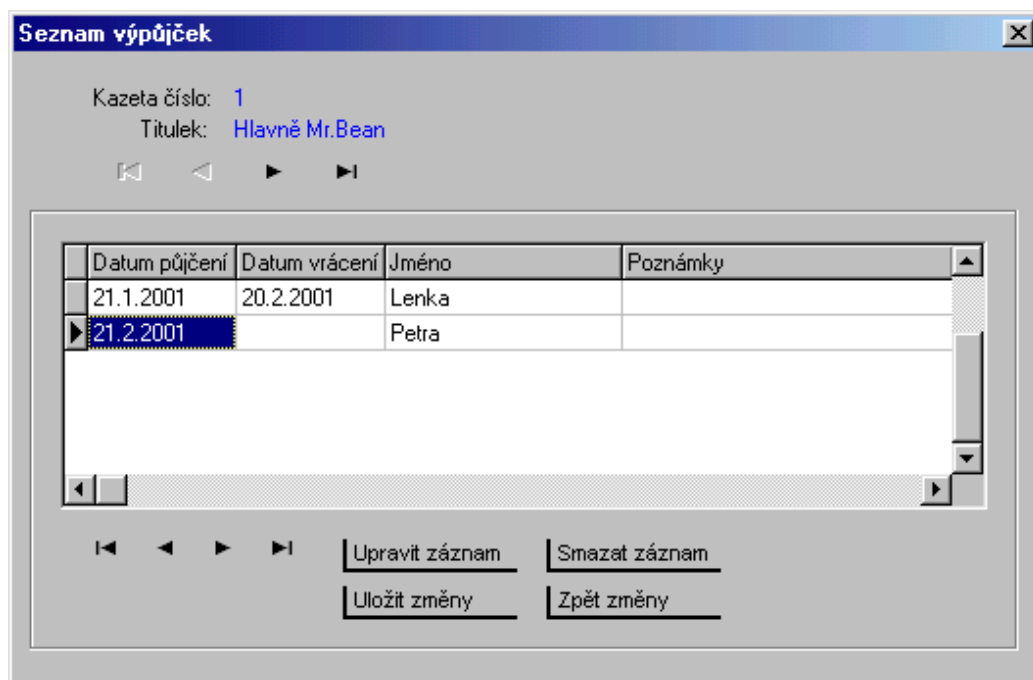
Seznam výpůjček

Kazeta číslo: 1
Titulek: Hlavně Mr.Bean

| Datum půjčení | Datum vrácení | Jméno | Poznámky |
|---|---|---|---|
| 21.1.2001 | 20.2.2001 | Lenka | |
| 21.2.2001 | | Petra | |

Upravit záznam
Smazat záznam
Uložit změny
Zpět změny